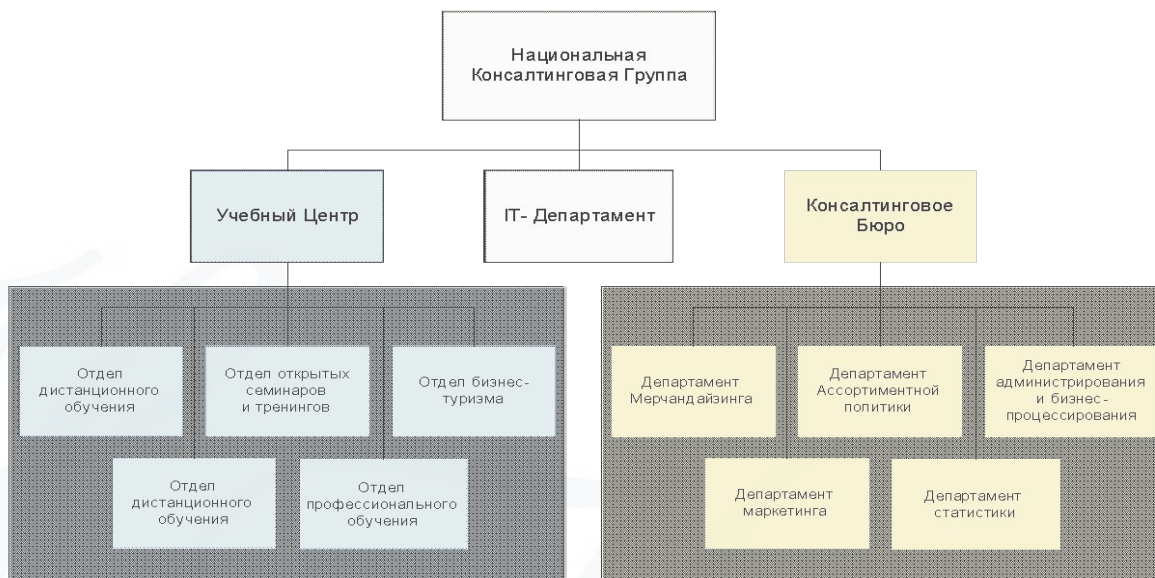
Национальная Консалтинговая Группа

Учебный Центр

IT- Департамент

Консалтинговое Бюро

Отдел дистанционного обучения

Отдел открытых семинаров и тренингов

Отдел бизнес-туризма

Отдел дистанционного обучения

Отдел профессионального обучения

Департамент Мерчандайзинга

Департамент Ассортиментной политики

Департамент администрирования и бизнес-процессирования

Департамент маркетинга

Департамент статистики